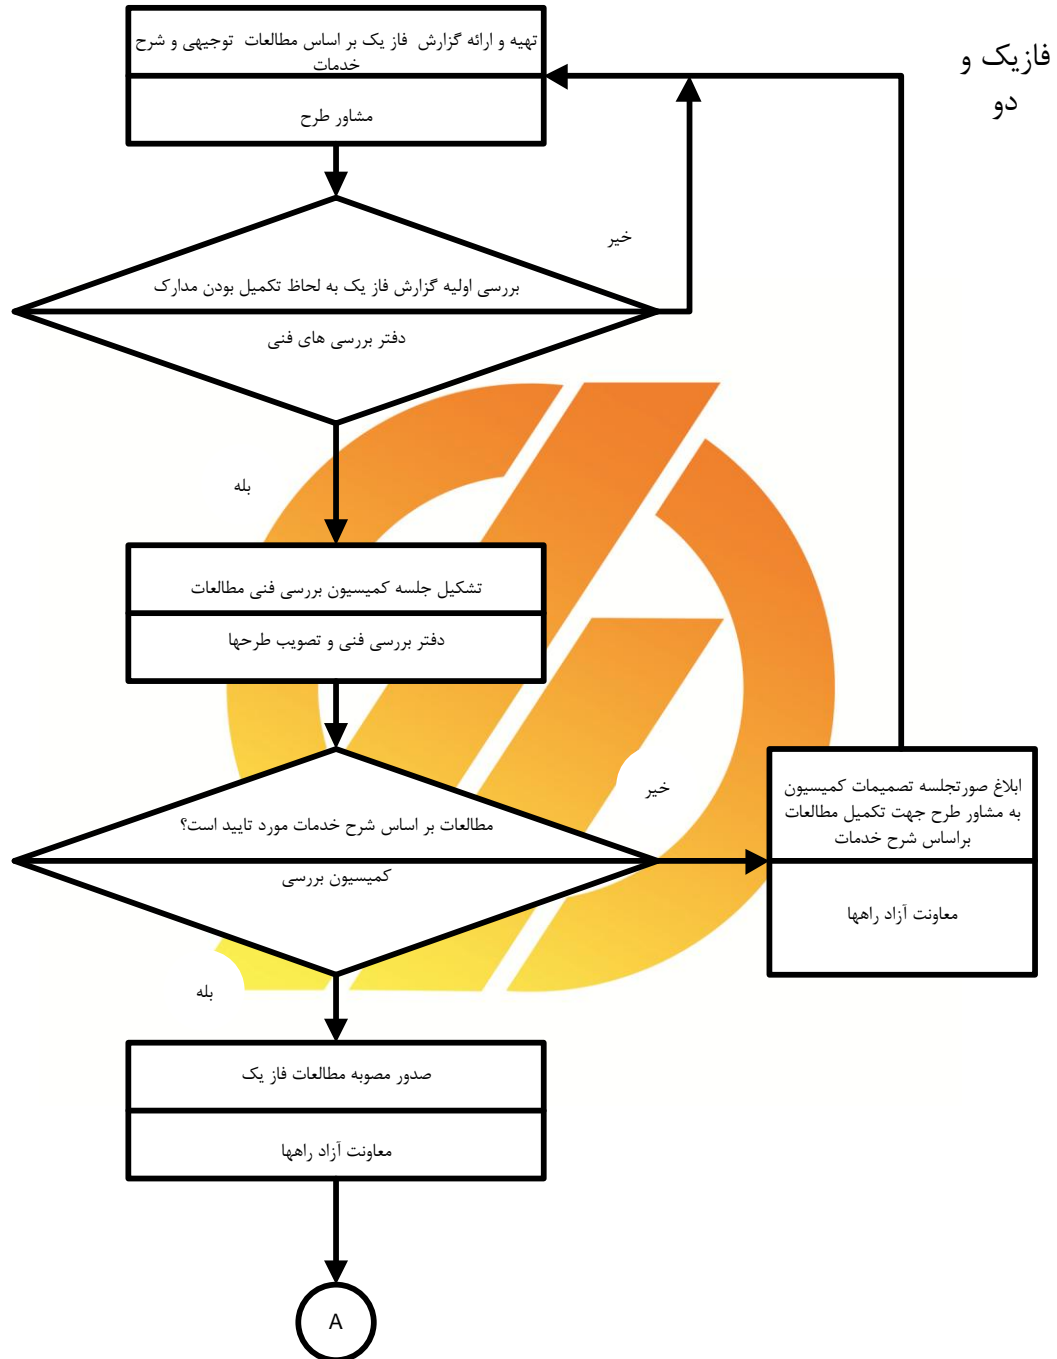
فازیک و
دو

تهیه و ارائه گزارش فاز یک بر اساس مطالعات توجیهی و شرح خدمات

مشاور طرح

خیر

بررسی اولیه گزارش فاز یک به لحاظ تکمیل بودن مدارک

دفتر بررسی های فنی

بله

تشکیل جلسه کمیسیون بررسی فنی مطالعات

دفتر بررسی فنی و تصویب طرحها

خیر

مطالعات بر اساس شرح خدمات مورد تایید است؟

کمیسیون بررسی

ابلاغ صورتجلسه تصمیمات کمیسیون به مشاور طرح جهت تکمیل مطالعات براساس شرح خدمات

معاونت آزاد راهها

بله

صدور مصوبه مطالعات فاز یک

معاونت آزاد راهها

A